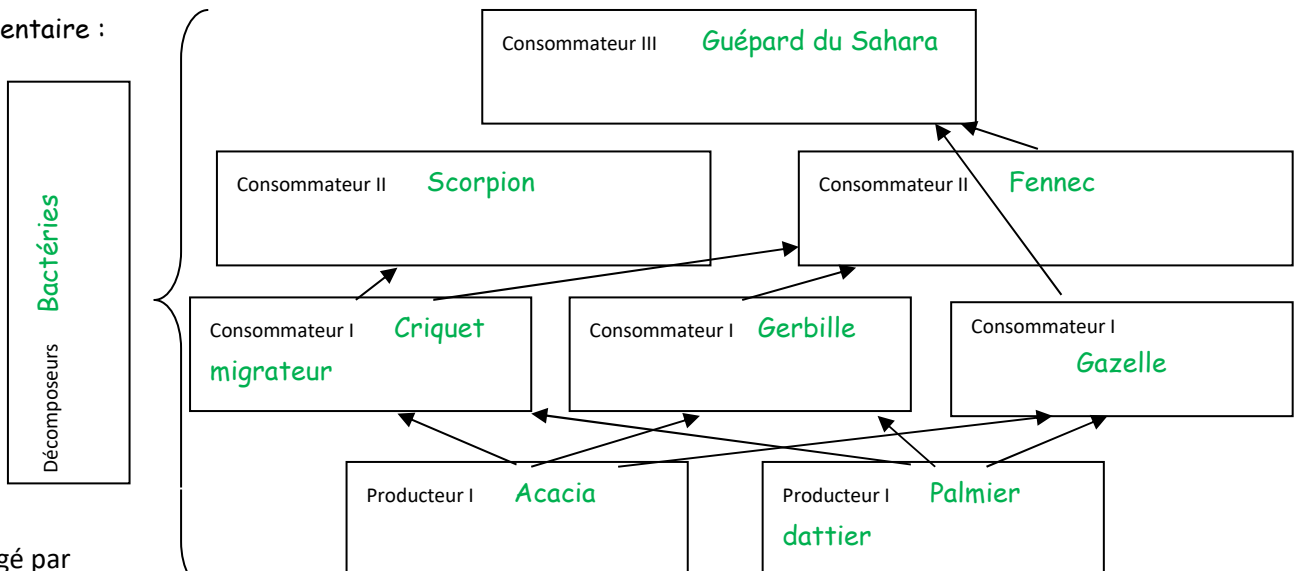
entaire :

Décomposeurs Bactéries

Consommateur III Guépard du Sahara

Consommateur II Scorpion

Consommateur II Fennec

Consommateur I Criquet migrateur

Consommateur I Gerbille

Consommateur I Gazelle

Producteur I Acacia

Producteur I Palmier dattier

gé par